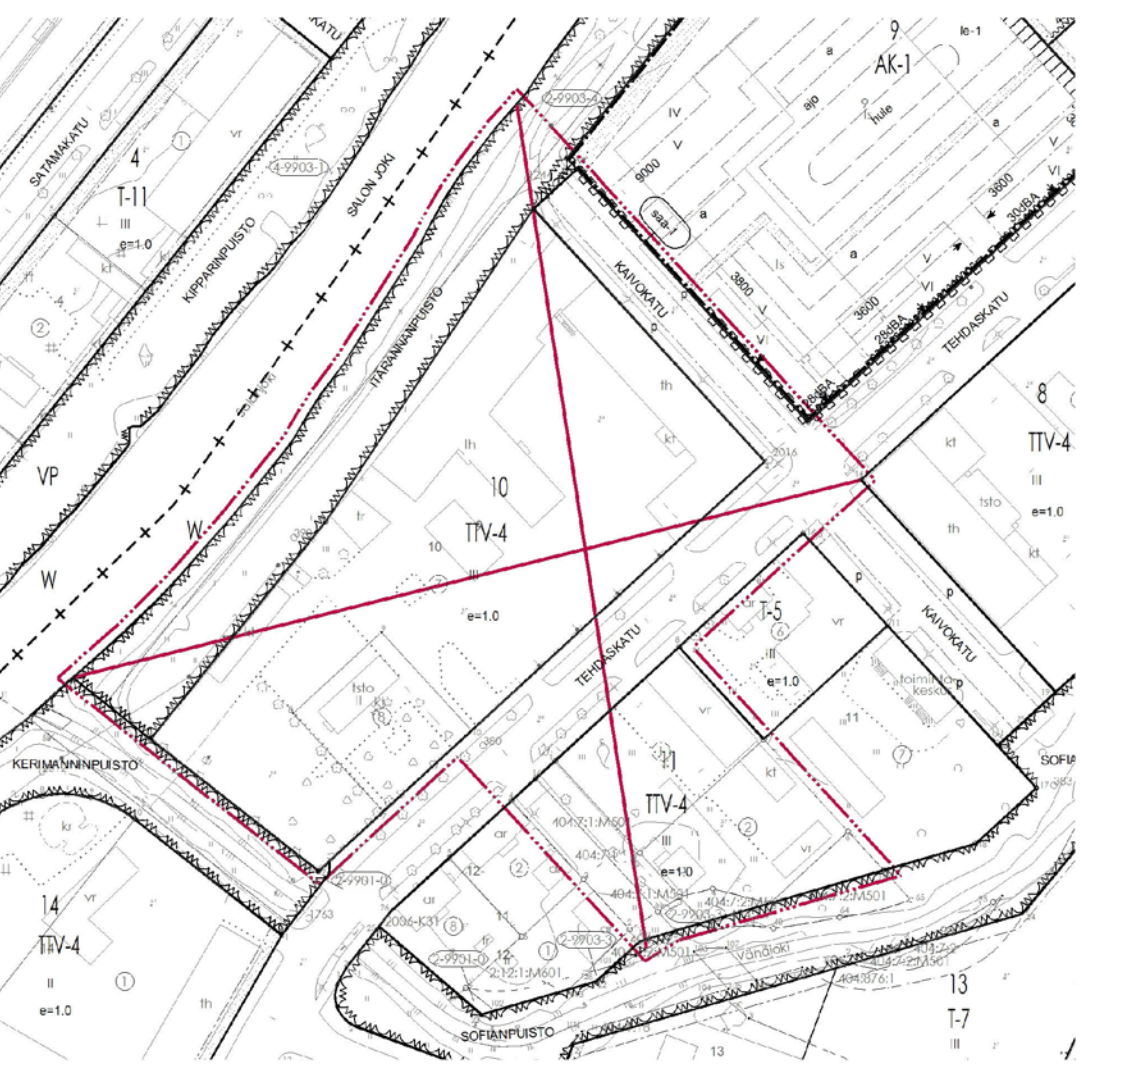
KATU
9
AK-1
le-1
a
ajo
hule
a
IV
V
9000
saa-1
a
3600
VI
30dBA
KAIVOKATU
3800
V
ls
a
V
3600
VI
28dBA
28dBA
VI
TEHDASKATU
2-9903-2
SATAMAKATU
4
T-11
III
e=1.0
kt
1
vr
4-9903-1
KIPPARINPUISTO
SALON JOKI
2
ITÄRANNANPUISTO
p
th
kt
lh
10
TTV-4
III
e=1.0
10
tr
2
VP
W
W
8
TTV-4
III
e=1.0
kt
tsto
th
kt
2016
T-5
6
vr
III
e=1.0
p
KAIVOKATU
p
toimitila
keskus
p
11
7
TEHDASKATU
tsto
II
kt
5
380
vr
11
TTV-4
III
e=1.0
kt
2
vr
KERIMANNINPUISTO
kr
ar
12
2
ar
404:7:1:M501
404:7
404:1:M501
404:7:2:M501
2-9903-1
2-9901-0
14
TTV-4
II
1
e=1.0
th
vr
1753
2006-K31
8
11
12
2-9901-0
2:12:1:M601
2-9903-1
1
M501
Vähäjoki
404:7:2:M501
404:876:1
13
T-7
III
SOFIA
SOFIANPUISTO
13
100